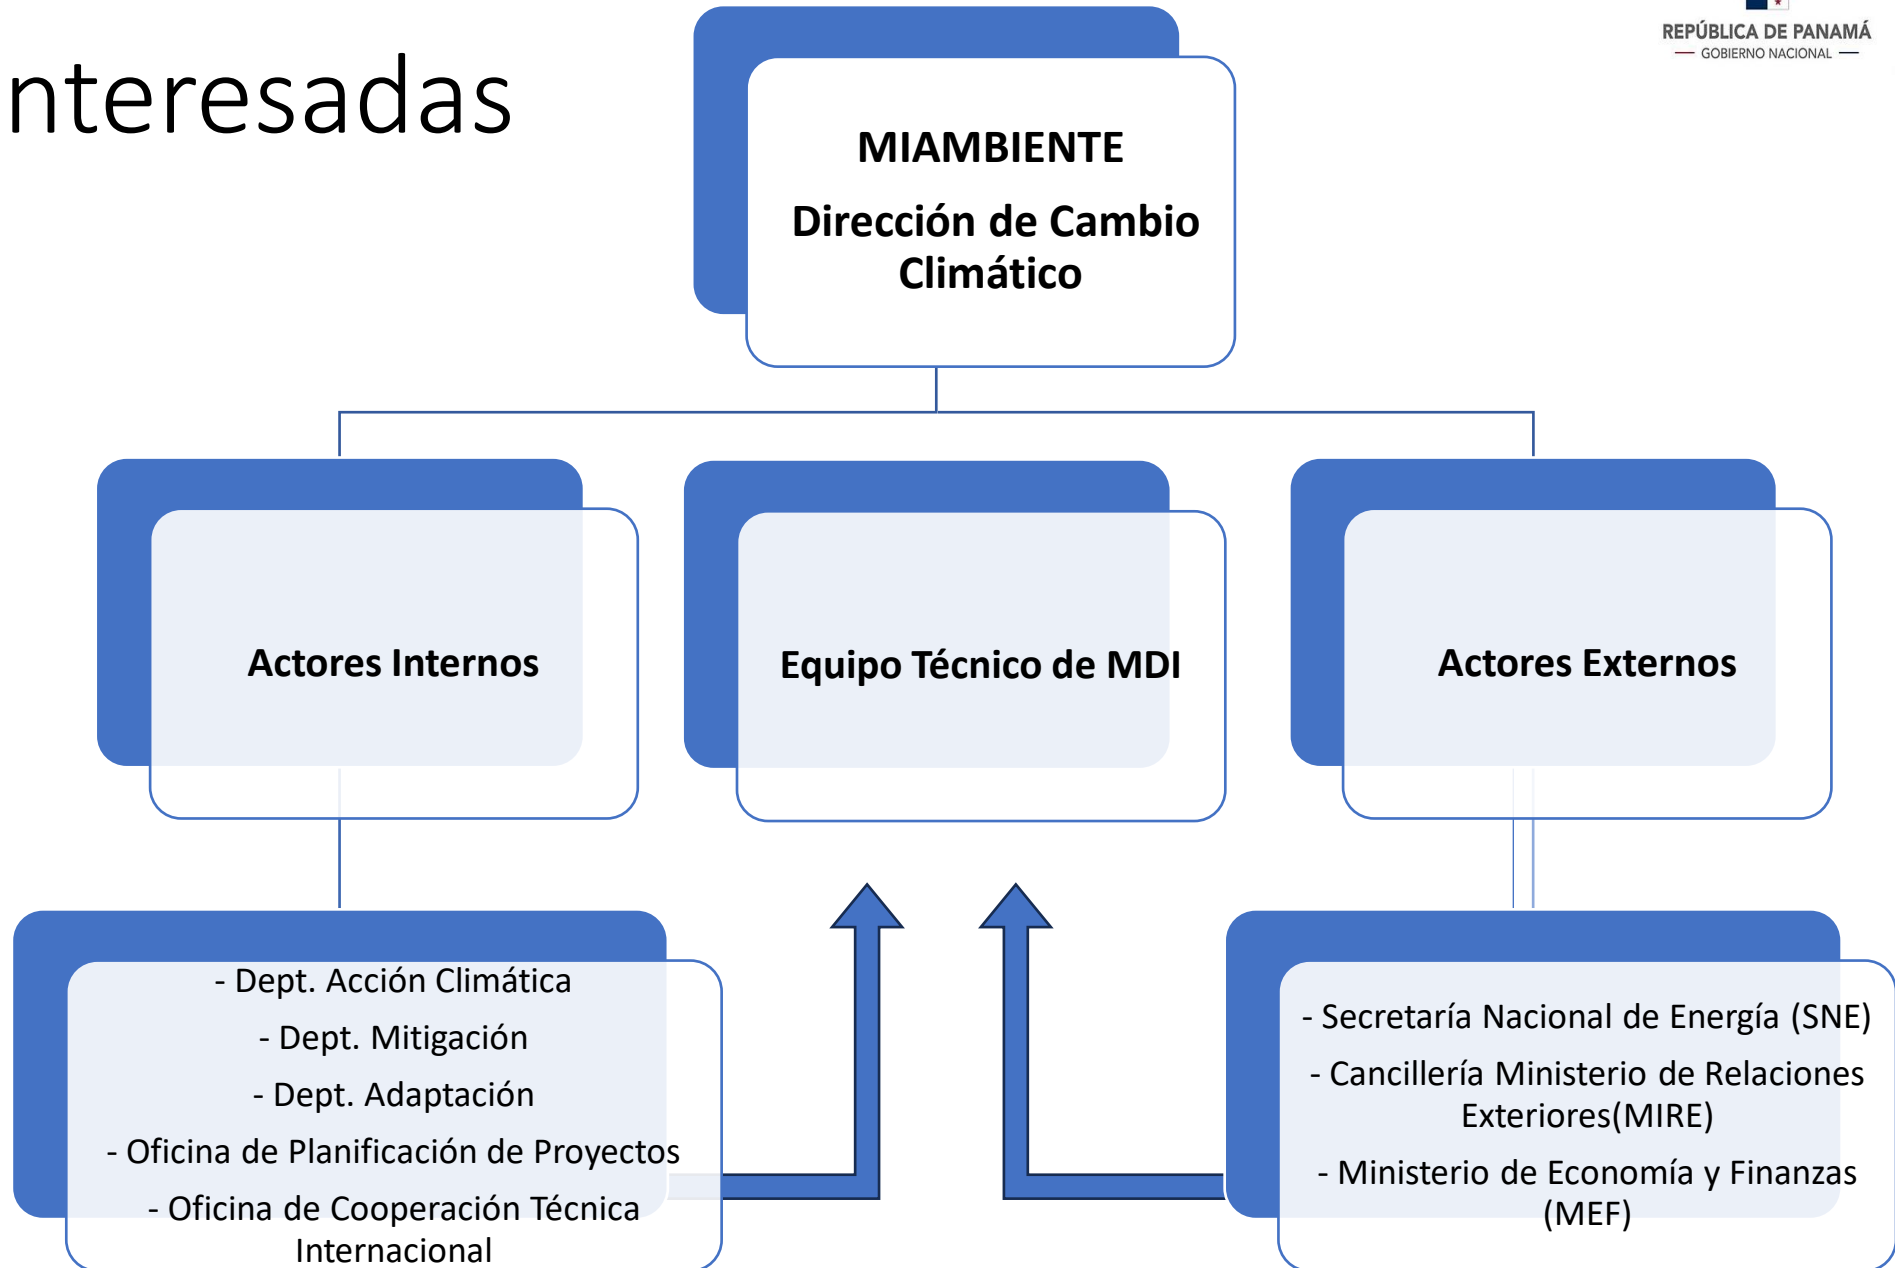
nteresadas

REPÚBLICA DE PANAMÁ
GOBIERNO NACIONAL

MIAMBIENTE

Dirección de Cambio Climático

Actores Internos

Equipo Técnico de MDI

Actores Externos

- Dept. Acción Climática
- Dept. Mitigación
- Dept. Adaptación
- Oficina de Planificación de Proyectos
- Oficina de Cooperación Técnica Internacional

- Secretaría Nacional de Energía (SNE)
- Cancillería Ministerio de Relaciones Exteriores(MIRE)
- Ministerio de Economía y Finanzas (MEF)